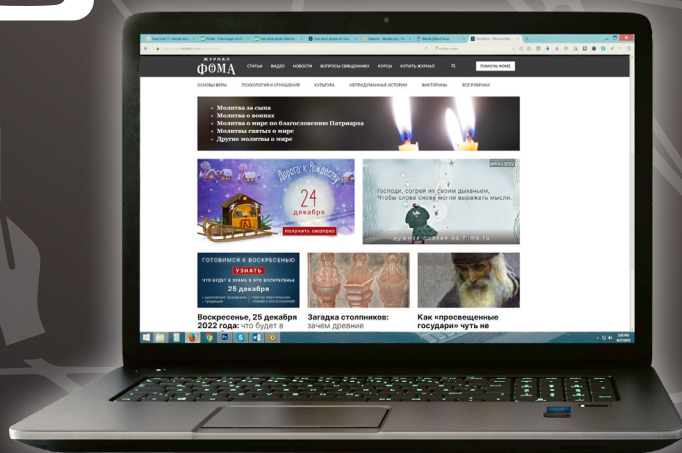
ЖУРНАЛ
ФОМА

СТАТЬИ ВИДЕО НОВОСТИ ВОПРОСЫ СВЯЩЕННИКУ КУРСЫ КУПИТЬ ЖУРНАЛ

ПОМОЧЬ ФОМЕ

ОСНОВЫ ВЕРЫ ПСИХОЛОГИЯ И ОТНОШЕНИЯ КУЛЬТУРА НЕПРИДУМАННЫЕ ИСТОРИИ ВИКТОРИНЫ ВСЕ РУБРИКИ

• Молитва за сына
• Молитва о воинах
• Молитва о мире по благословению Патриарха
• Молитвы святых о мире
• Другие молитвы о мире

Дорога к Рождеству
24
декабря
получить сюрприз

Господи, согрей их своим дыханьем,
Чтобы слова снова могли выражать мысли.
нужные слова на foma.ru

ГОТОВИМСЯ К ВОСКРЕСЕНЬЮ
УЗНАТЬ
ЧТО БУДЕТ В ХРАМЕ В ЭТО ВОСКРЕСЕНЬЕ
25 декабря

Воскресенье, 25 декабря 2022 года: что будет в

Загадка столпников: зачем древние

Как «просвещенные государи» чуть не